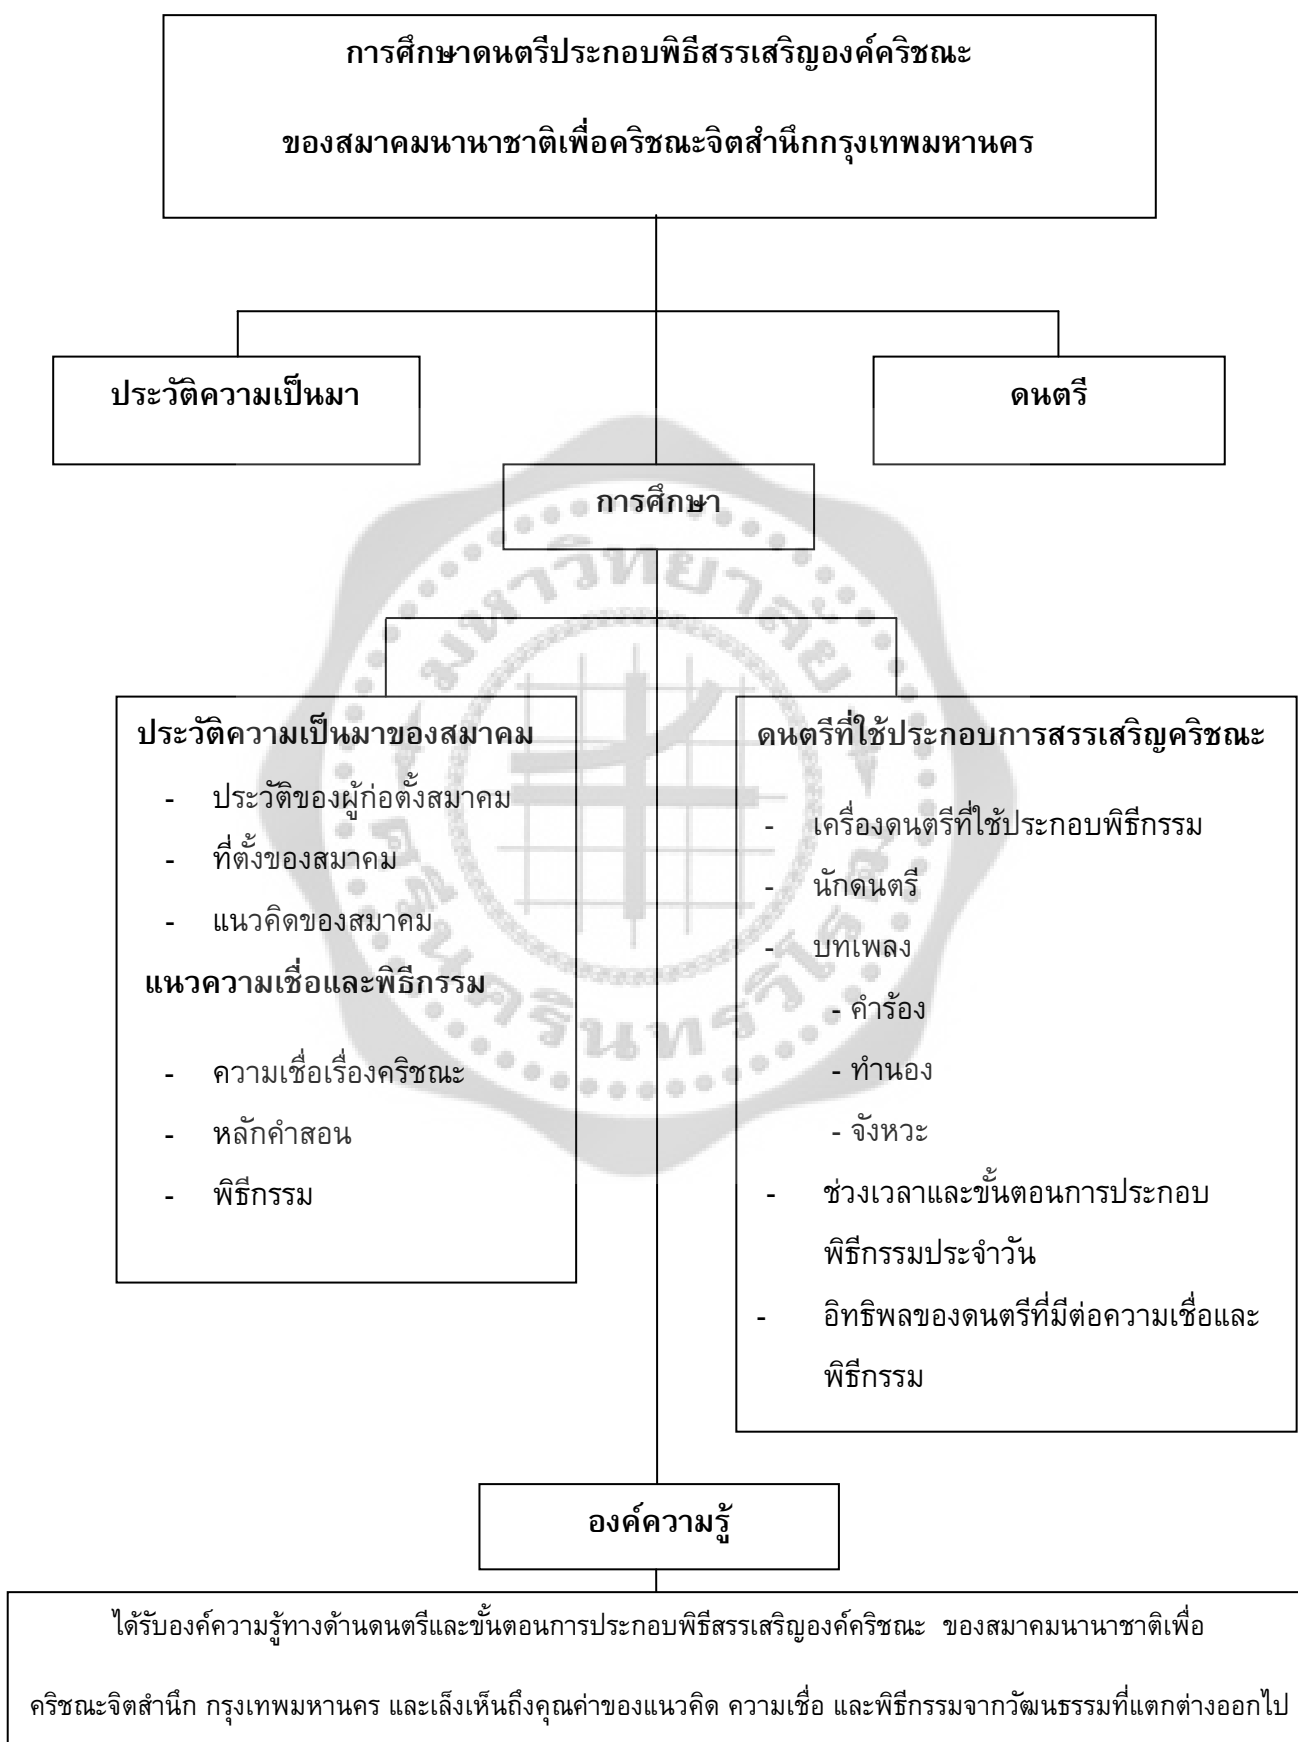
การศึกษาดนตรีประกอบพิธีสรรเสริญองค์คริชณะ

ของสมาคมนานาชาติเพื่อคริชณะจิตสำนึกกรุงเทพมหานคร

ประวัติความเป็นมา

ดนตรี

การศึกษา

ประวัติความเป็นมาของสมาคม
- ประวัติของผู้ก่อตั้งสมาคม
- ที่ตั้งของสมาคม
- แนวคิดของสมาคม

แนวความเชื่อและพิธีกรรม
- ความเชื่อเรื่องคริชณะ
- หลักคำสอน
- พิธีกรรม

ดนตรีที่ใช้ประกอบการสรรเสริญคริชณะ
- เครื่องดนตรีที่ใช้ประกอบพิธีกรรม
- นักดนตรี
- บทเพลง
- คำร้อง
- ทำนอง
- จังหวะ
- ช่วงเวลาและขั้นตอนการประกอบพิธีกรรมประจำวัน
- อิทธิพลของดนตรีที่มีต่อความเชื่อและพิธีกรรม

องค์ความรู้

ได้รับองค์ความรู้ทางด้านดนตรีและขั้นตอนการประกอบพิธีสรรเสริญองค์คริชณะ ของสมาคมนานาชาติเพื่อคริชณะจิตสำนึก กรุงเทพมหานคร และเล็งเห็นถึงคุณค่าของแนวคิด ความเชื่อ และพิธีกรรมจากวัฒนธรรมที่แตกต่างออกไป